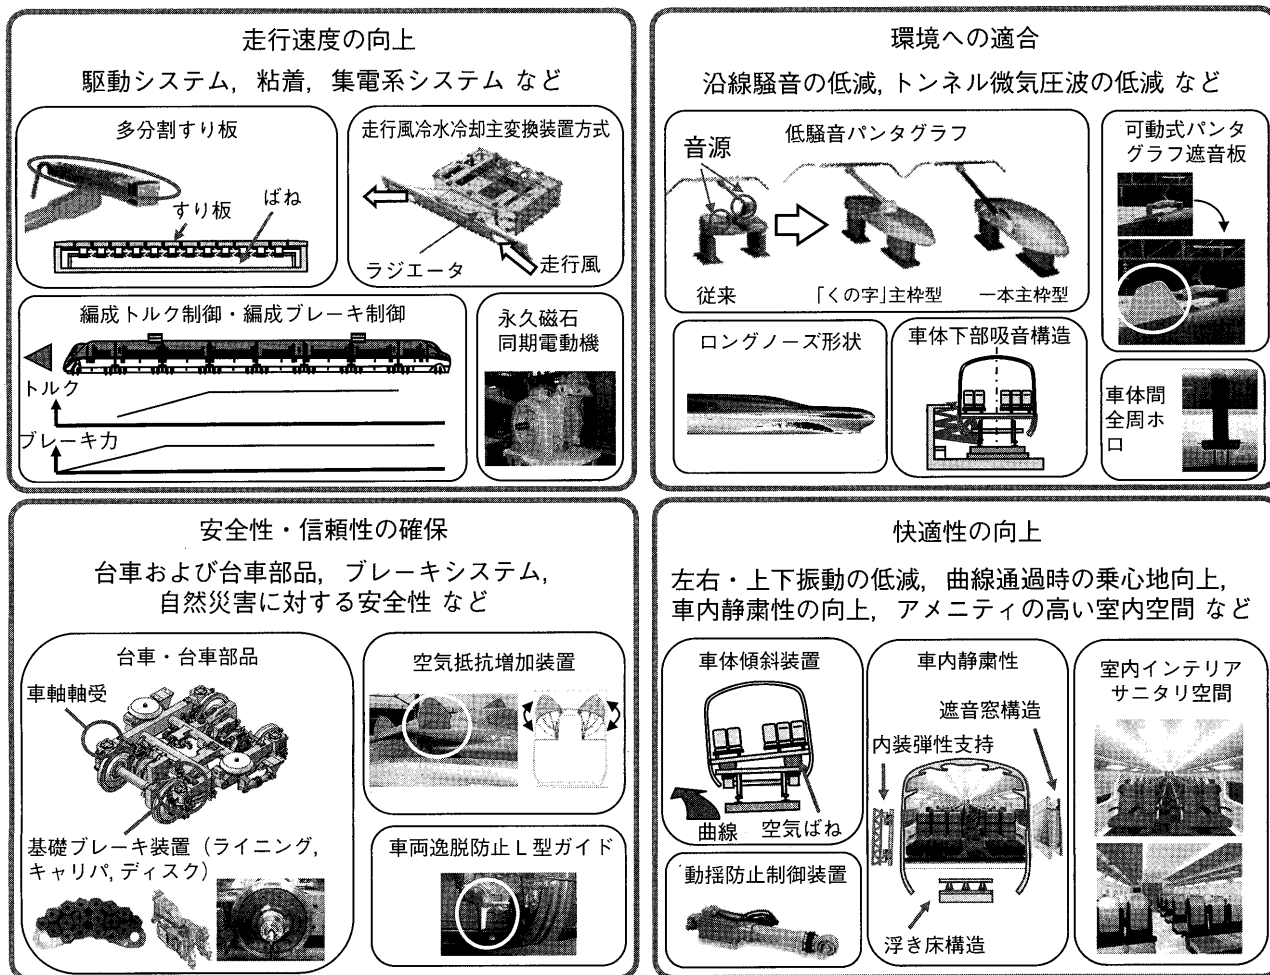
走行速度の向上

駆動システム，粘着，集電系システム など

多分割すり板

すり板

ばね

走行風冷水冷却主変換装置方式

ラジエータ

走行風

編成トルク制御・編成ブレーキ制御

トルク

ブレーキ力

永久磁石同期電動機

環境への適合

沿線騒音の低減，トンネル微気圧波の低減 など

低騒音パンタグラフ

音源

従来

「くの字」主枠型

一本主枠型

可動式パンタグラフ遮音板

ロングノーズ形状

車体下部吸音構造

車体間全周ホロ

安全性・信頼性の確保

台車および台車部品，ブレーキシステム，自然災害に対する安全性 など

台車・台車部品

車軸軸受

基礎ブレーキ装置（ライニング，キャリパ，ディスク）

空気抵抗増加装置

車両逸脱防止L型ガイド

快適性の向上

左右・上下振動の低減，曲線通過時の乗心地向上，車内静粛性の向上，アメニティの高い室内空間 など

車体傾斜装置

曲線

空気ばね

動揺防止制御装置

車内静粛性

遮音窓構造

内装弾性支持

浮き床構造

室内インテリアサニタリ空間